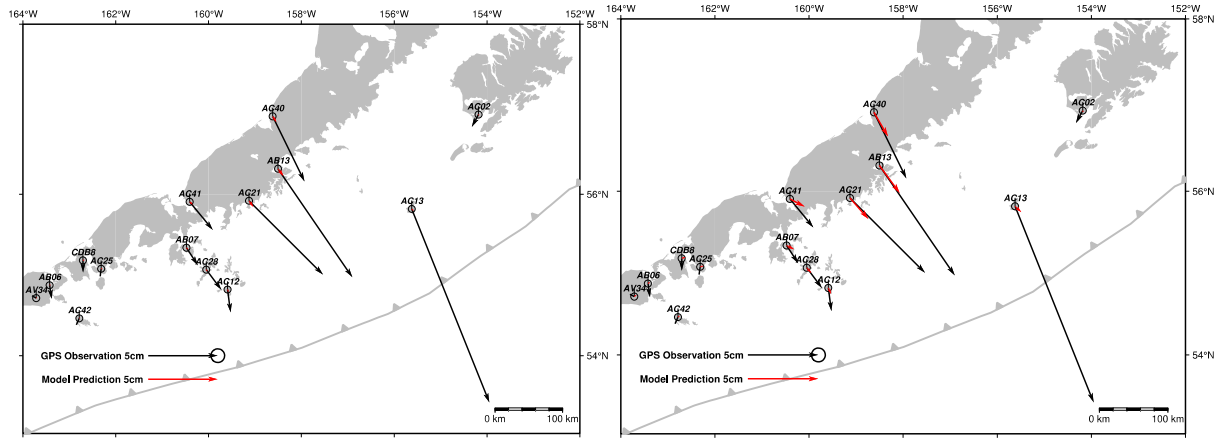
164°W 162°W 160°W 158°W 156°W 154°W 152°W
58°N
56°N
54°N
AC40
AC02
AB13
AC41
AC21
AC13
AB07
CDB8
AC25
AC28
AB06
AC12
AV34
AC42
GPS Observation 5cm
Model Prediction 5cm
0 km 100 km

164°W 162°W 160°W 158°W 156°W 154°W 152°W
58°N
56°N
54°N
AC40
AC02
AB13
AC41
AC21
AC13
AB07
CDB8
AC25
AC28
AB06
AC12
AV34
AC42
GPS Observation 5cm
Model Prediction 5cm
0 km 100 km